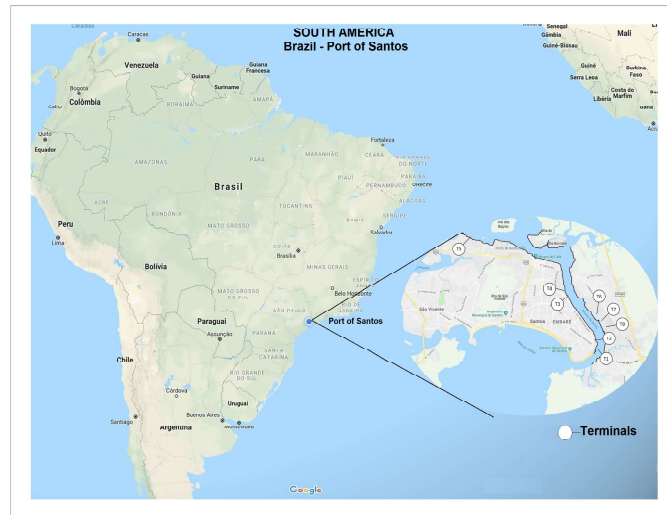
SOUTH AMERICA
Brazil - Port of Santos

Caracas
Venezuela
Guiana
Suriname
Guiana Francesa
Bogotá
Colômbia
RORAIMA
AMAPÁ
Quito
Equador
AMAZONAS
PARÁ
MARANHÃO
CEARÁ
Fortaleza
Brasil
PIAUÍ
PERNAMBUCO
ACRE
RONDÔNIA
TOCANTINS
ALAGOAS
SERGIPE
Peru
MATO GROSSO
BAHIA
Salvador
Lima
GOIÁS
Brasília
Bolívia
MINAS GERAIS
ESPÍRITO SANTO
MATO GROSSO DO SUL
Belo Horizonte
Paraguai
SÃO PAULO
Port of Santos
Assunção
PARANÁ
RIO DE JANEIRO
SANTA CATARINA
Chile
RIO GRANDE DO SUL
Córdoba
Uruguai
Santiago
Buenos Aires
Montevidéu
Argentina
Senegal
Mali
Gâmbia
Guiné-Bissau
Guiné
Burkina Faso
Serra Leoa
Costa do Marfim
Libéria
Gana
Acra
T5
T4
T3
T6
T7
T8
T2
T1
São Vicente
Santos
EMBARÉ
Terminals
Google